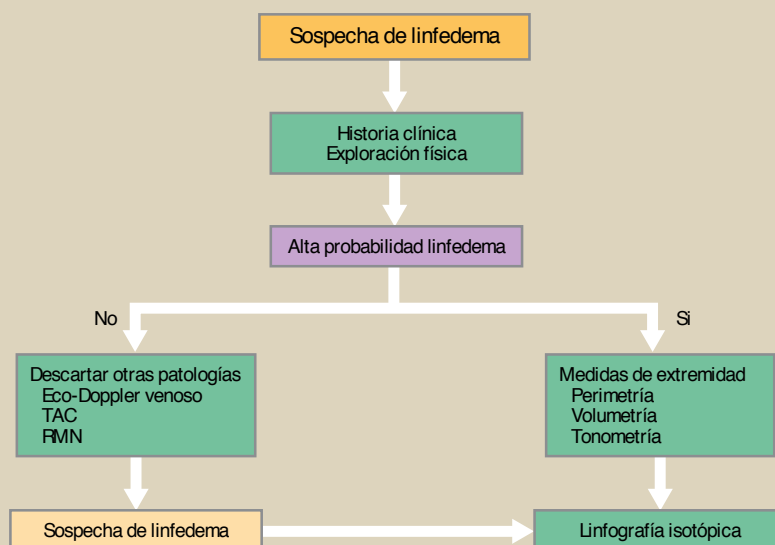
Sospecha de linfedema

Historia clínica
Exploración física

Alta probabilidad linfedema

No

Si

Descartar otras patologías
Eco-Doppler venoso
TAC
RMN

Medidas de extremidad
Perimetría
Volumetría
Tonometría

Sospecha de linfedema

Linfografía isotópica